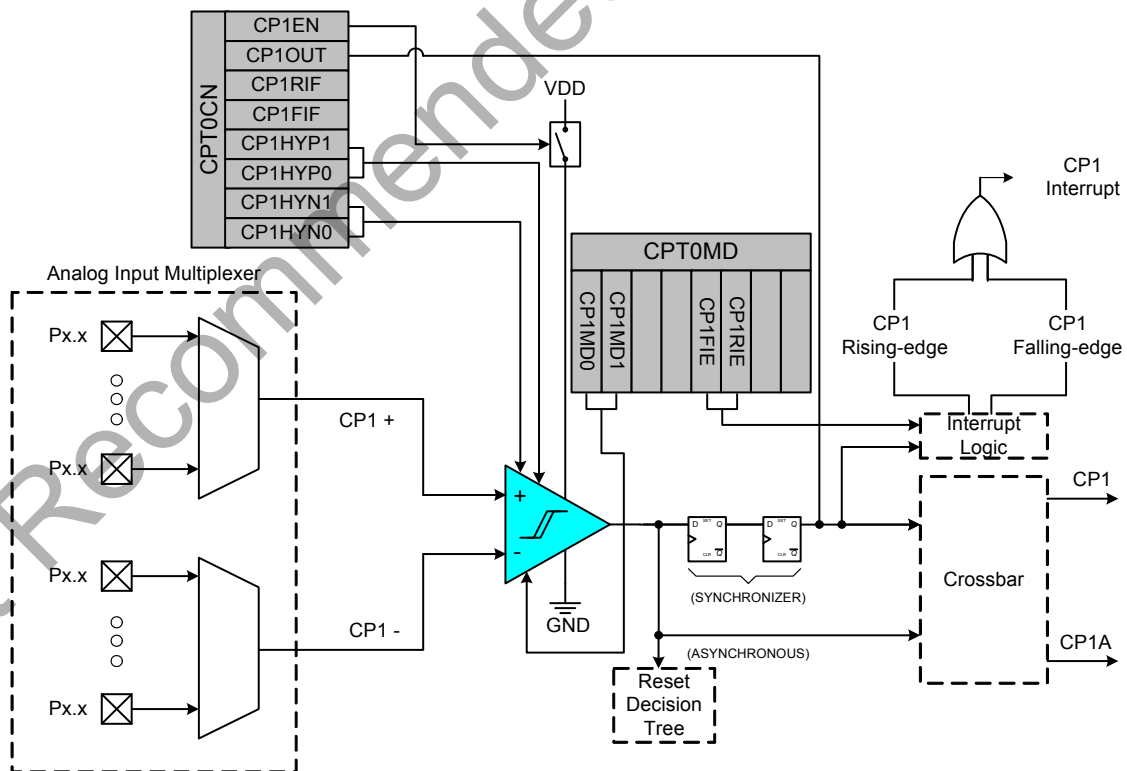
CPT0CN
CP1EN
CP1OUT
CP1RIF
CP1FIF
CP1HYP1
CP1HYP0
CP1HYN1
CP1HYN0

VDD

CP1 Interrupt

CPT0MD
CP1MD0
CP1MD1
CP1FIE
CP1RIE

Analog Input Multiplexer

Px.x
Px.x
Px.x
Px.x

CP1 +
CP1 -

+
-

GND

CP1 Rising-edge
CP1 Falling-edge

Interrupt Logic

D SET Q
CLR $\overline{Q}$
D SET Q
CLR $\overline{Q}$

(SYNCHRONIZER)

(ASYNCHRONOUS)

Crossbar

CP1
CP1A

Reset Decision Tree

Recommended